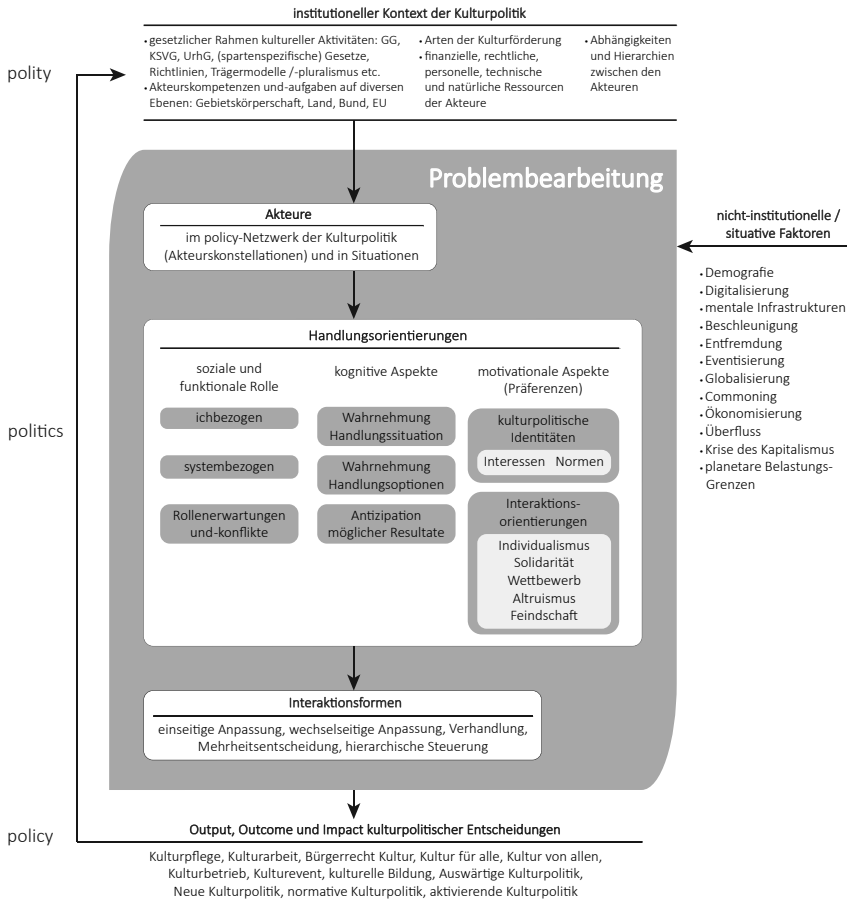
institutioneller Kontext der Kulturpolitik

polity

• gesetzlicher Rahmen kultureller Aktivitäten: GG, KSVG, UrhG, (spartenspezifische) Gesetze, Richtlinien, Trägermodelle /-pluralismus etc.
• Akteurskompetenzen und-aufgaben auf diversen Ebenen: Gebietskörperschaft, Land, Bund, EU

• Arten der Kulturförderung
• finanzielle, rechtliche, personelle, technische und natürliche Ressourcen der Akteure

• Abhängigkeiten und Hierarchien zwischen den Akteuren

Problembearbeitung

Akteure
im policy-Netzwerk der Kulturpolitik (Akteurskonstellationen) und in Situationen

nicht-institutionelle / situative Faktoren

• Demografie
• Digitalisierung
• mentale Infrastrukturen
• Beschleunigung
• Entfremdung
• Eventisierung
• Globalisierung
• Commoning
• Ökonomisierung
• Überfluss
• Krise des Kapitalismus
• planetare Belastungs-Grenzen

politics

Handlungsorientierungen

soziale und funktionale Rolle

ichbezogen

systembezogen

Rollenerwartungen und-konflikte

kognitive Aspekte

Wahrnehmung Handlungssituation

Wahrnehmung Handlungsoptionen

Antizipation möglicher Resultate

motivationale Aspekte (Präferenzen)

kulturpolitische Identitäten

Interessen Normen

Interaktions-orientierungen

Individualismus
Solidarität
Wettbewerb
Altruismus
Feindschaft

Interaktionsformen
einseitige Anpassung, wechselseitige Anpassung, Verhandlung, Mehrheitsentscheidung, hierarchische Steuerung

policy

Output, Outcome und Impact kulturpolitischer Entscheidungen

Kulturpflege, Kulturarbeit, Bürgerrecht Kultur, Kultur für alle, Kultur von allen, Kulturbetrieb, Kulturevent, kulturelle Bildung, Auswärtige Kulturpolitik, Neue Kulturpolitik, normative Kulturpolitik, aktivierende Kulturpolitik